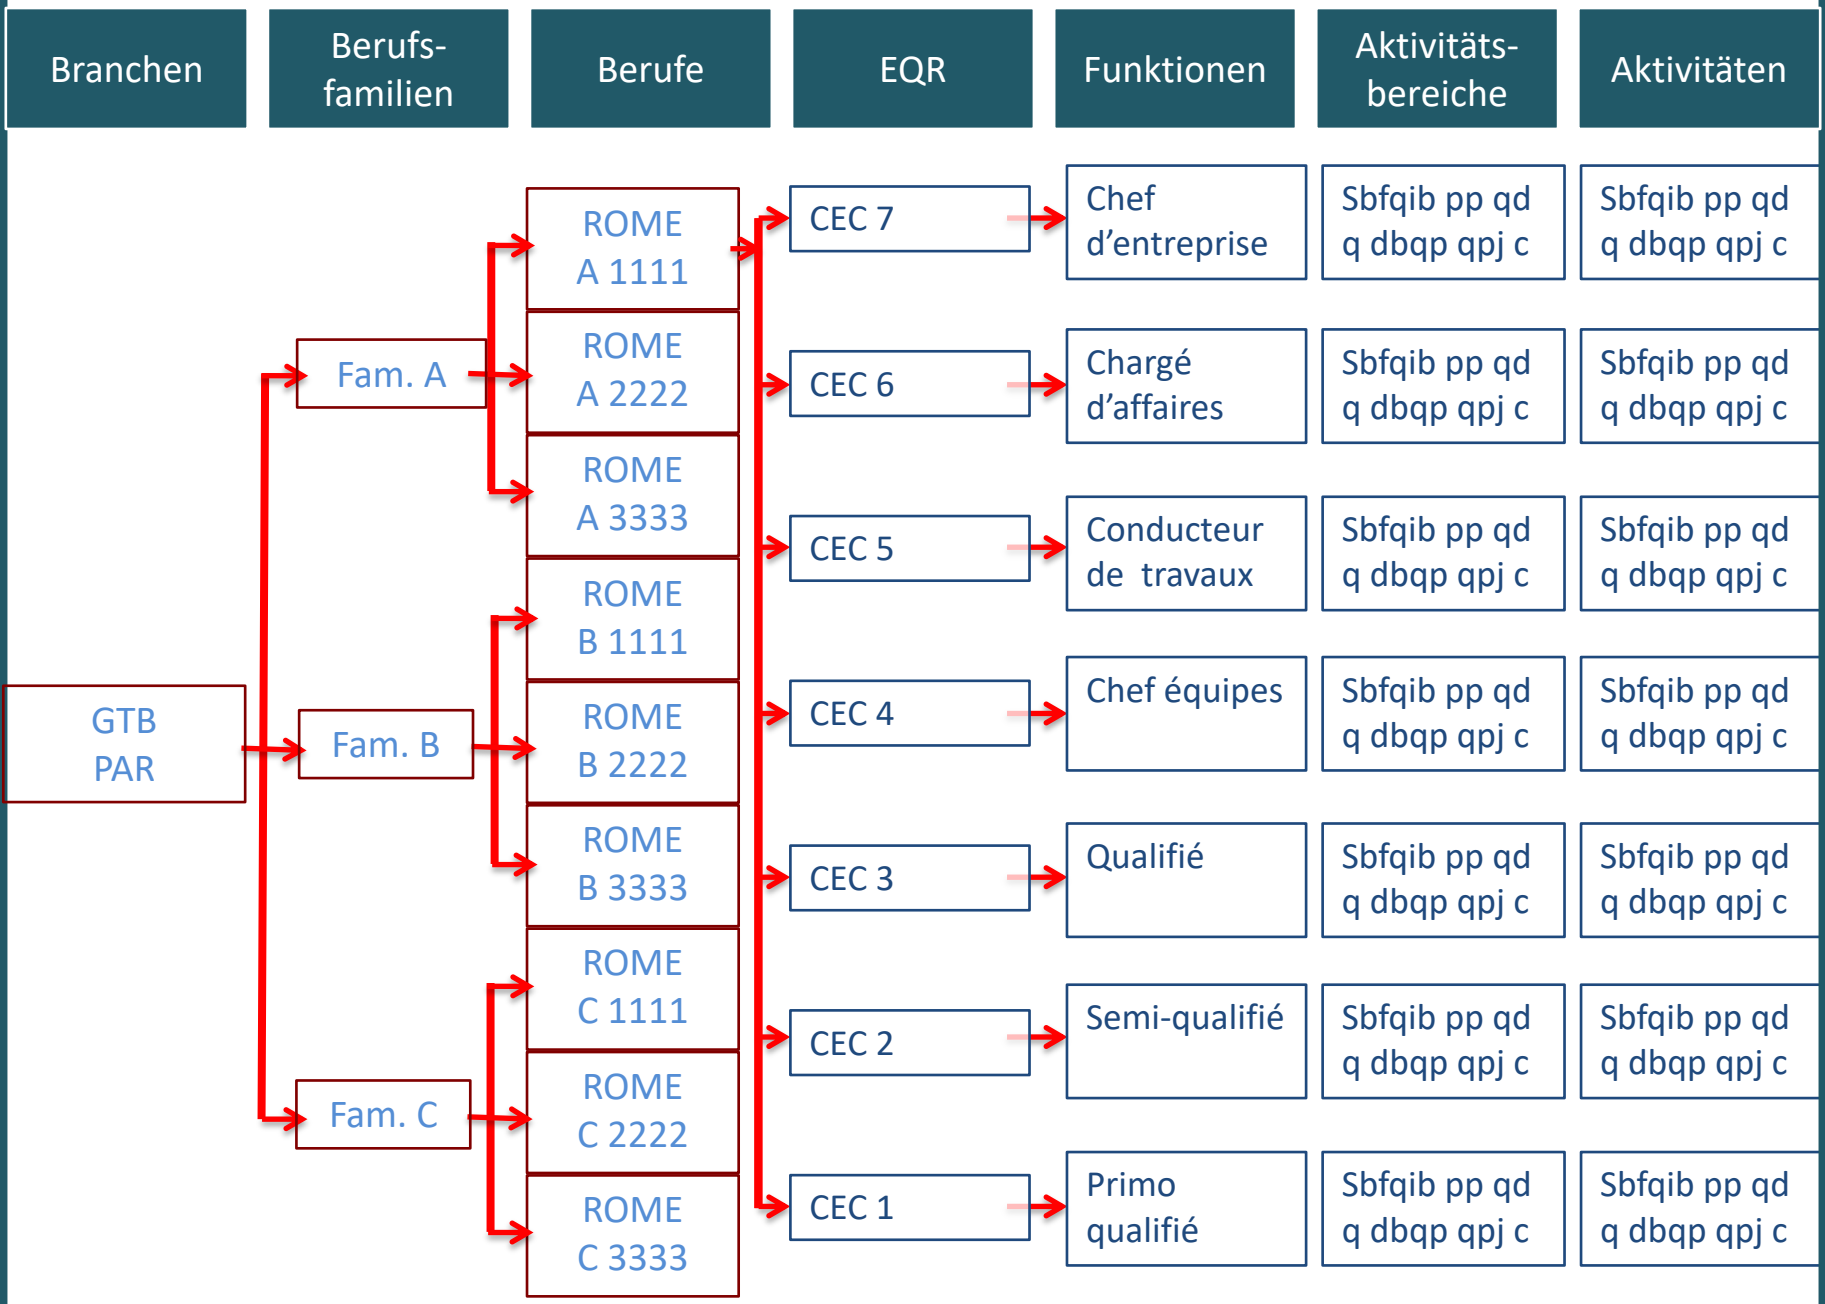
Branchen

Berufsfamilien

Berufe

EQR

Funktionen

Aktivitätsbereiche

Aktivitäten

GTB PAR

Fam. A

Fam. B

Fam. C

ROME A 1111

ROME A 2222

ROME A 3333

ROME B 1111

ROME B 2222

ROME B 3333

ROME C 1111

ROME C 2222

ROME C 3333

CEC 7

CEC 6

CEC 5

CEC 4

CEC 3

CEC 2

CEC 1

Chef d'entreprise

Chargé d'affaires

Conducteur de travaux

Chef équipes

Qualifié

Semi-qualifié

Primo qualifié

Sbfqib pp qd q dbqp qpj c

Sbfqib pp qd q dbqp qpj c

Sbfqib pp qd q dbqp qpj c

Sbfqib pp qd q dbqp qpj c

Sbfqib pp qd q dbqp qpj c

Sbfqib pp qd q dbqp qpj c

Sbfqib pp qd q dbqp qpj c

Sbfqib pp qd q dbqp qpj c

Sbfqib pp qd q dbqp qpj c

Sbfqib pp qd q dbqp qpj c

Sbfqib pp qd q dbqp qpj c

Sbfqib pp qd q dbqp qpj c

Sbfqib pp qd q dbqp qpj c

Sbfqib pp qd q dbqp qpj c